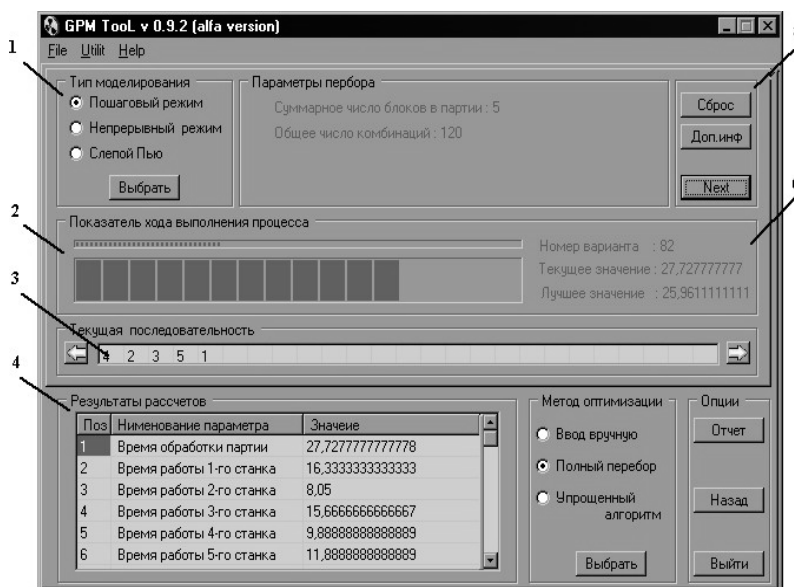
GPM TooL v 0.9.2 (alfa version)

File Utilit Help

1

Тип моделирования

Пошаговый режим

Непрерывный режим

Слепой Пью

Выбрать

Параметры перебора

Суммарное число блоков в партии : 5

Общее число комбинаций : 120

Сброс

Доп.инф

Next

2

Показатель хода выполнения процесса

Номер варианта : 82

Текущее значение : 27,727777777

Лучшее значение : 25,9611111111

3

Текущая последовательность

4 2 3 5 1

4

Результаты рассчетов

| Поз | Нименование параметра | Значение |
|---|---|---|
| 1 | Время обработки партии | 27,7277777777778 |
| 2 | Время работы 1-го станка | 16,3333333333333 |
| 3 | Время работы 2-го станка | 8,05 |
| 4 | Время работы 3-го станка | 15,6666666666667 |
| 5 | Время работы 4-го станка | 9,88888888888889 |
| 6 | Время работы 5-го станка | 11,8888888888889 |

Метод оптимизации

Ввод вручную

Полный перебор

Упрощенный алгоритм

Выбрать

Опции

Отчет

Назад

Выйти